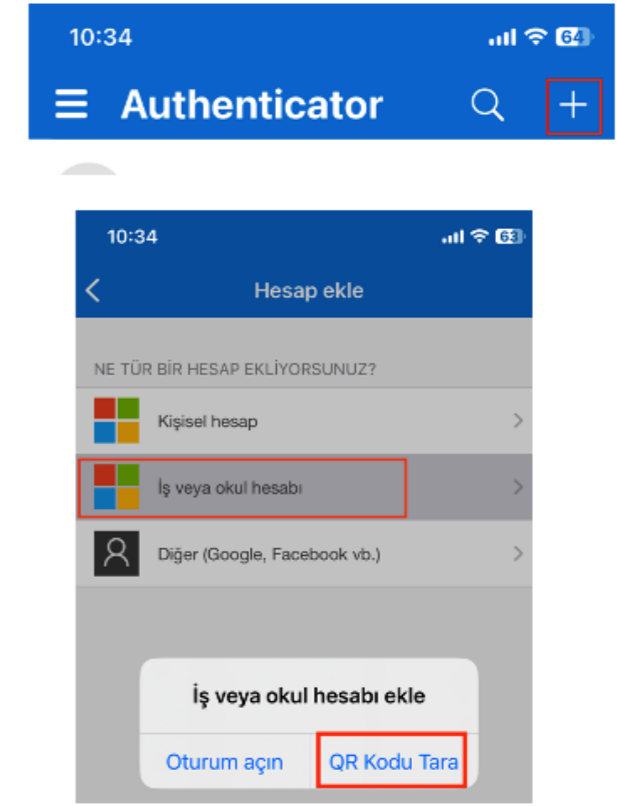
10:34

64

Authenticator

+

10:34

63

Hesap ekle

NE TÜR BİR HESAP EKLİYORSUNUZ?

Kişisel hesap

İş veya okul hesabı

Diğer (Google, Facebook vb.)

İş veya okul hesabı ekle

Oturum açın

QR Kodu Tara